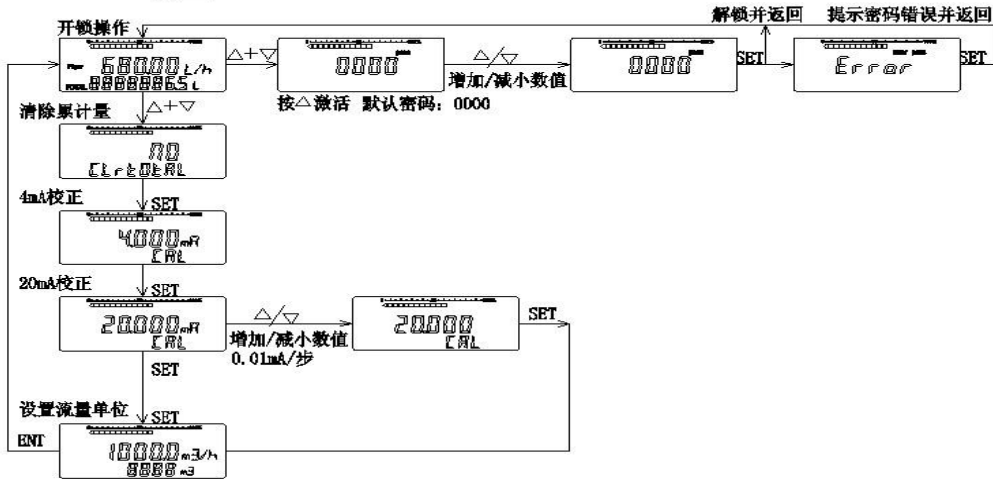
开锁操作

解锁并返回 提示密码错误并返回

FLOW 580.00 L/h
TOTAL 88888865 L

△+▽

0000

△/▽

增加/减小数值

0000

SET

Error

SET

按△激活 默认密码：0000

清除累计量

△+▽

NO
CLrtOtAL

4mA校正

SET

4.000 mA
CAL

20mA校正

SET

20.000 mA
CAL

△/▽

增加/减小数值
0.01mA/步

20.000
CAL

SET

SET

设置流量单位

SET

ENT

1000.0 m3/h
8888 m3